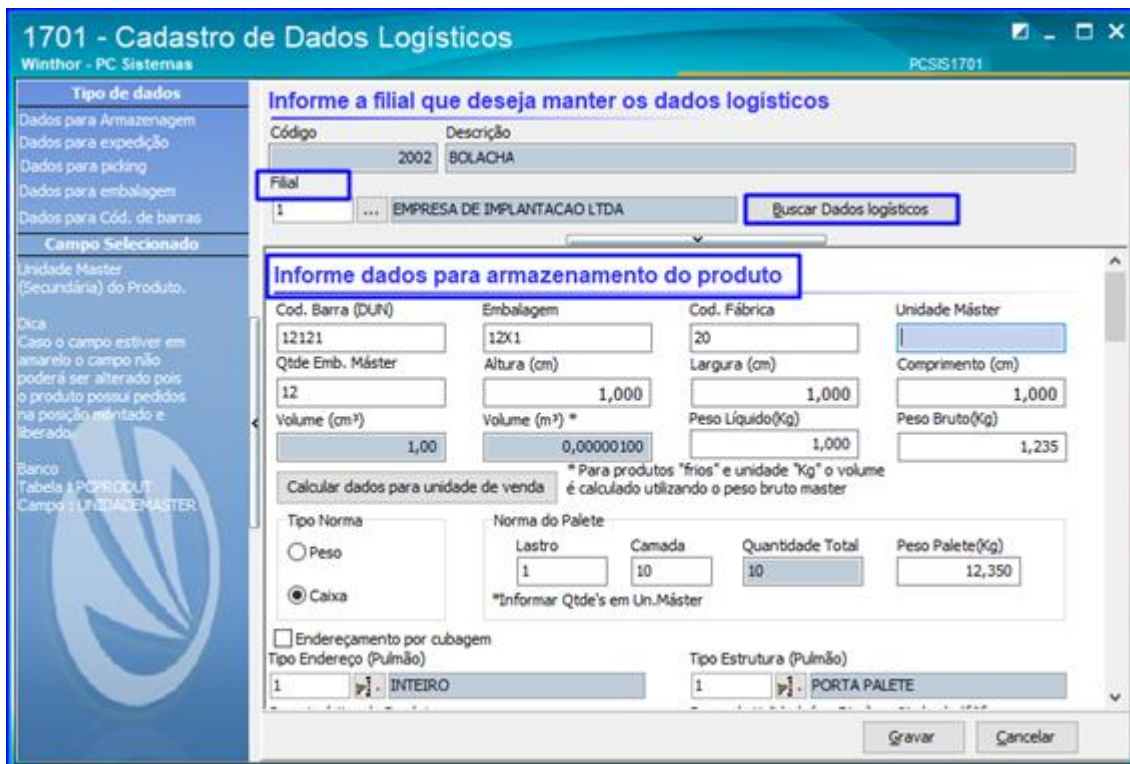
1701 - Cadastro de Dados Logísticos
Winthor - PC Sistemas
PCSIS1701

Tipo de dados
Dados para Armazenagem
Dados para expedição
Dados para picking
Dados para embalagem
Dados para Cód. de barras

Campo Selecionado
Unidade Master (Secundária) do Produto.

Dica
Caso o campo estiver em amarelo o campo não poderá ser alterado pois o produto possui pedidos na posição montado e liberado.

Banco
Tabela : PCPRODUT
Campo : UNIDADEMASTER

Informe a filial que deseja manter os dados logísticos
Código
2002
Descrição
BOLACHA
Filial
1
...
EMPRESA DE IMPLANTACAO LTDA
Buscar Dados logísticos

Informe dados para armazenamento do produto
Cod. Barra (DUN)
12121
Embalagem
12X1
Cod. Fábrica
20
Unidade Máster
Qtde Emb. Máster
12
Altura (cm)
1,000
Largura (cm)
1,000
Comprimento (cm)
1,000
Volume (cm³)
1,00
Volume (m³) *
0,00000100
Peso Líquido(Kg)
1,000
Peso Bruto(Kg)
1,235
Calcular dados para unidade de venda
* Para produtos "frios" e unidade "Kg" o volume é calculado utilizando o peso bruto master
Tipo Norma
Peso
Caixa
Norma do Palete
Lastro
1
Camada
10
Quantidade Total
10
Peso Palete(Kg)
12,350
*Informar Qtde's em Un.Máster
Endereçamento por cubagem
Tipo Endereço (Pulmão)
1
INTEIRO
Tipo Estrutura (Pulmão)
1
PORTA PALETE
Gravar
Cancelar